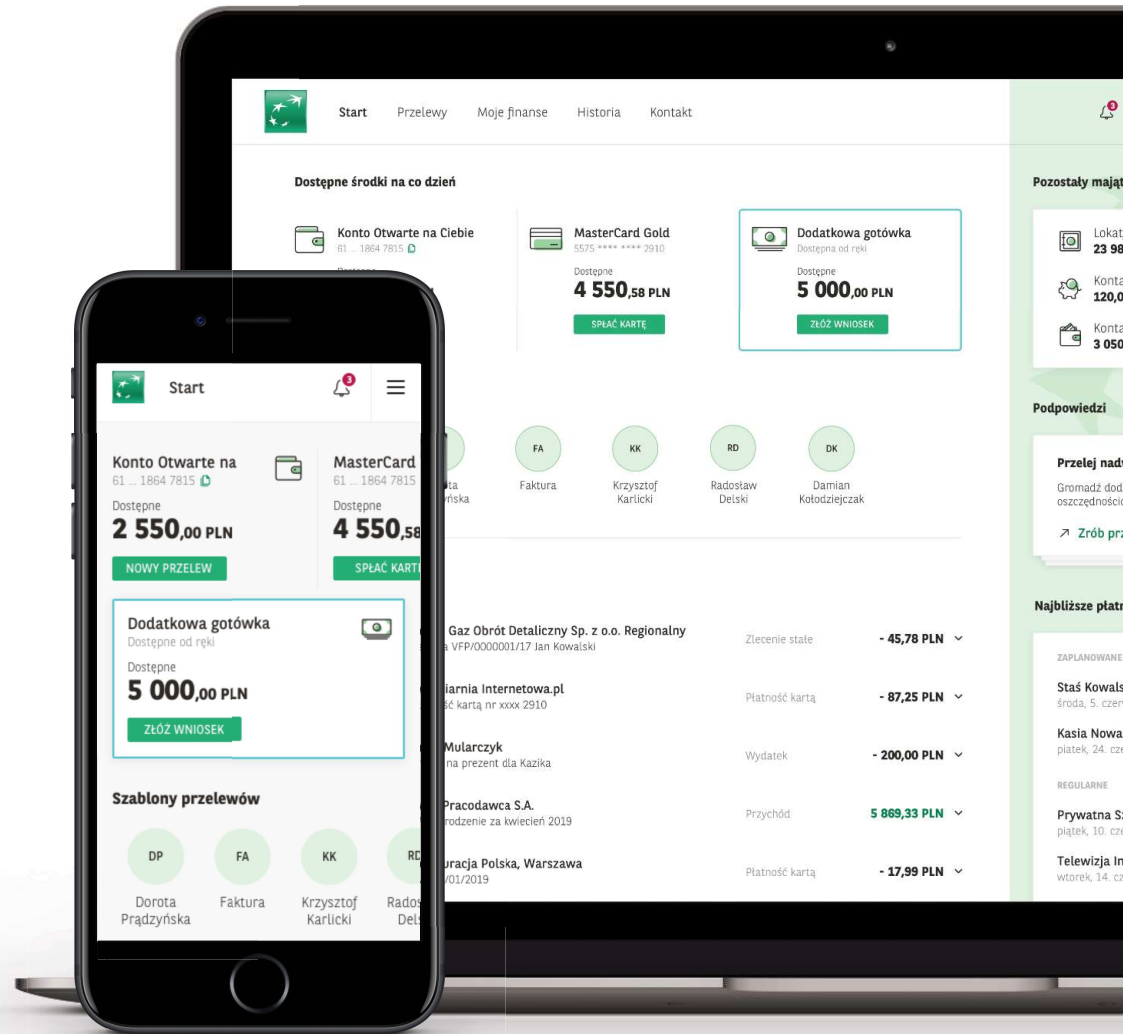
Start Przelewy Moje finanse Historia Kontakt

3

Dostępne środki na co dzień

Konto Otwarte na Ciebie
61 ... 1864 7815

MasterCard Gold
5575 **** **** 2910
Dostępne
4 550,58 PLN
SPŁAĆ KARTĘ

Dodatkowa gotówka
Dostępna od ręki
Dostępne
5 000,00 PLN
ZŁÓŻ WNIOSEK

Pozostały majątek

Lokat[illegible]
23 98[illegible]

Konta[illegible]
120,0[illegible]

Konta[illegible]
3 050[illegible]

Podpowiedzi

Przelej nadw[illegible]
Gromadź dod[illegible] oszczędności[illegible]

↗ Zrób prz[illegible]

Najbliższe płatn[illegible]

ZAPLANOWANE
Staś Kowals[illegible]
środa, 5. czer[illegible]
Kasia Nowa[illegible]
piątek, 24. cz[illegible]

REGULARNE
Prywatna S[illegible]
piątek, 10. cz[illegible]
Telewizja In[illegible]
wtorek, 14. cz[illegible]

FA Faktura
KK Krzysztof Karlicki
RD Radosław Delski
DK Damian Kołodziejczak

Gaz Obrót Detaliczny Sp. z o.o. Regionalny
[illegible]a VFP/0000001/17 Jan Kowalski
Zlecenie stałe - 45,78 PLN

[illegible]iarnia Internetowa.pl
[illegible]ść kartą nr xxxx 2910
Płatność kartą - 87,25 PLN

Mularczyk
na prezent dla Kazika
Wydatek - 200,00 PLN

Pracodawca S.A.
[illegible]rodzenie za kwiecień 2019
Przychód 5 869,33 PLN

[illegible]uracja Polska, Warszawa
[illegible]/01/2019
Płatność kartą - 17,99 PLN

Start
3

Konto Otwarte na
61 ... 1864 7815
Dostępne
2 550,00 PLN
NOWY PRZELEW

MasterCard
61 ... 1864 7815
Dostępne
4 550,58
SPŁAĆ KART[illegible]

Dodatkowa gotówka
Dostępne od ręki
Dostępne
5 000,00 PLN
ZŁÓŻ WNIOSEK

Szablony przelewów

DP Dorota Prądzyńska
FA Faktura
KK Krzysztof Karlicki
RD Rados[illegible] Del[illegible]